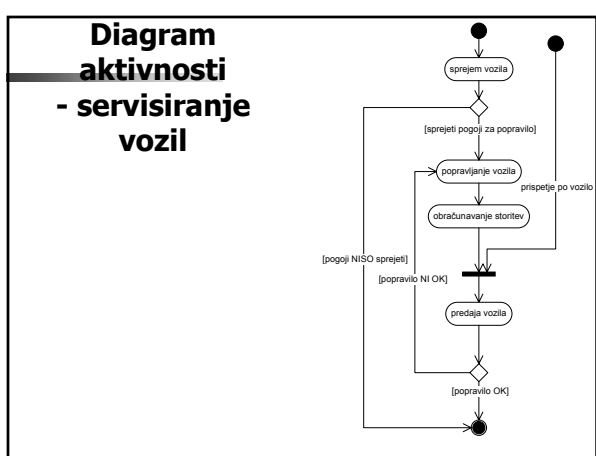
Diagram aktivnosti - servisiranje vozil

sprejem vozila

[sprejeti pogoji za popravilo]

popravljanje vozila

prispetje po vozilo

obračunavanje storitev

[pogoji NISO sprejeti]

[popravilo NI OK]

predaja vozila

[popravilo OK]